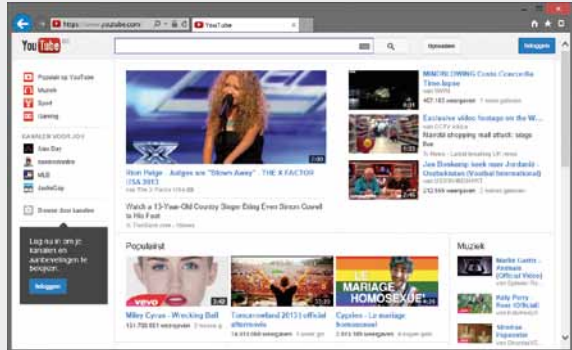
https://www.youtube.com
YouTube

YouTube NL

Uploaden
Inloggen

Populair op YouTube
Muziek
Sport
Gaming
KANALEN VOOR JOU
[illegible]
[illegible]
MLB
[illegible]
Door kanalen bladeren

Log nu in om je kanalen en aanbevelingen te bekijken.
Inloggen

7:00
Rion Paige - Judges are "Blown Away" - THE X FACTOR USA 2013
van The X Factor USA
Watch a 13-Year-Old Country Singer Bring Even Simon Cowell to His Feet
van TheBlaze.com - Nieuws

MANCHESTER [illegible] Time-lapse
van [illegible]
427.183 weergaven
Exclusive video footage on the W...
van CCTV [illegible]
Nairobi shopping mall attack: stage five
Tv Nieuws - Latest breaking UK news
Jan Boskamp over Jordanië - Oezbekistan (Voetbal International)
van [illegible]
212.666 weergaven

Populair
3:42
Miley Cyrus - Wrecking Ball
121.720.651 weergaven
Tomorrowland 2013 | official aftermovie
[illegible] weergaven
LE MARIAGE HOMOSEXUEL
Cyprien - Le mariage homosexuel
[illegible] weergaven

Muziek
Martin Garrix - Animals (Official Video)
Katy Perry - Roar (Official)
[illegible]